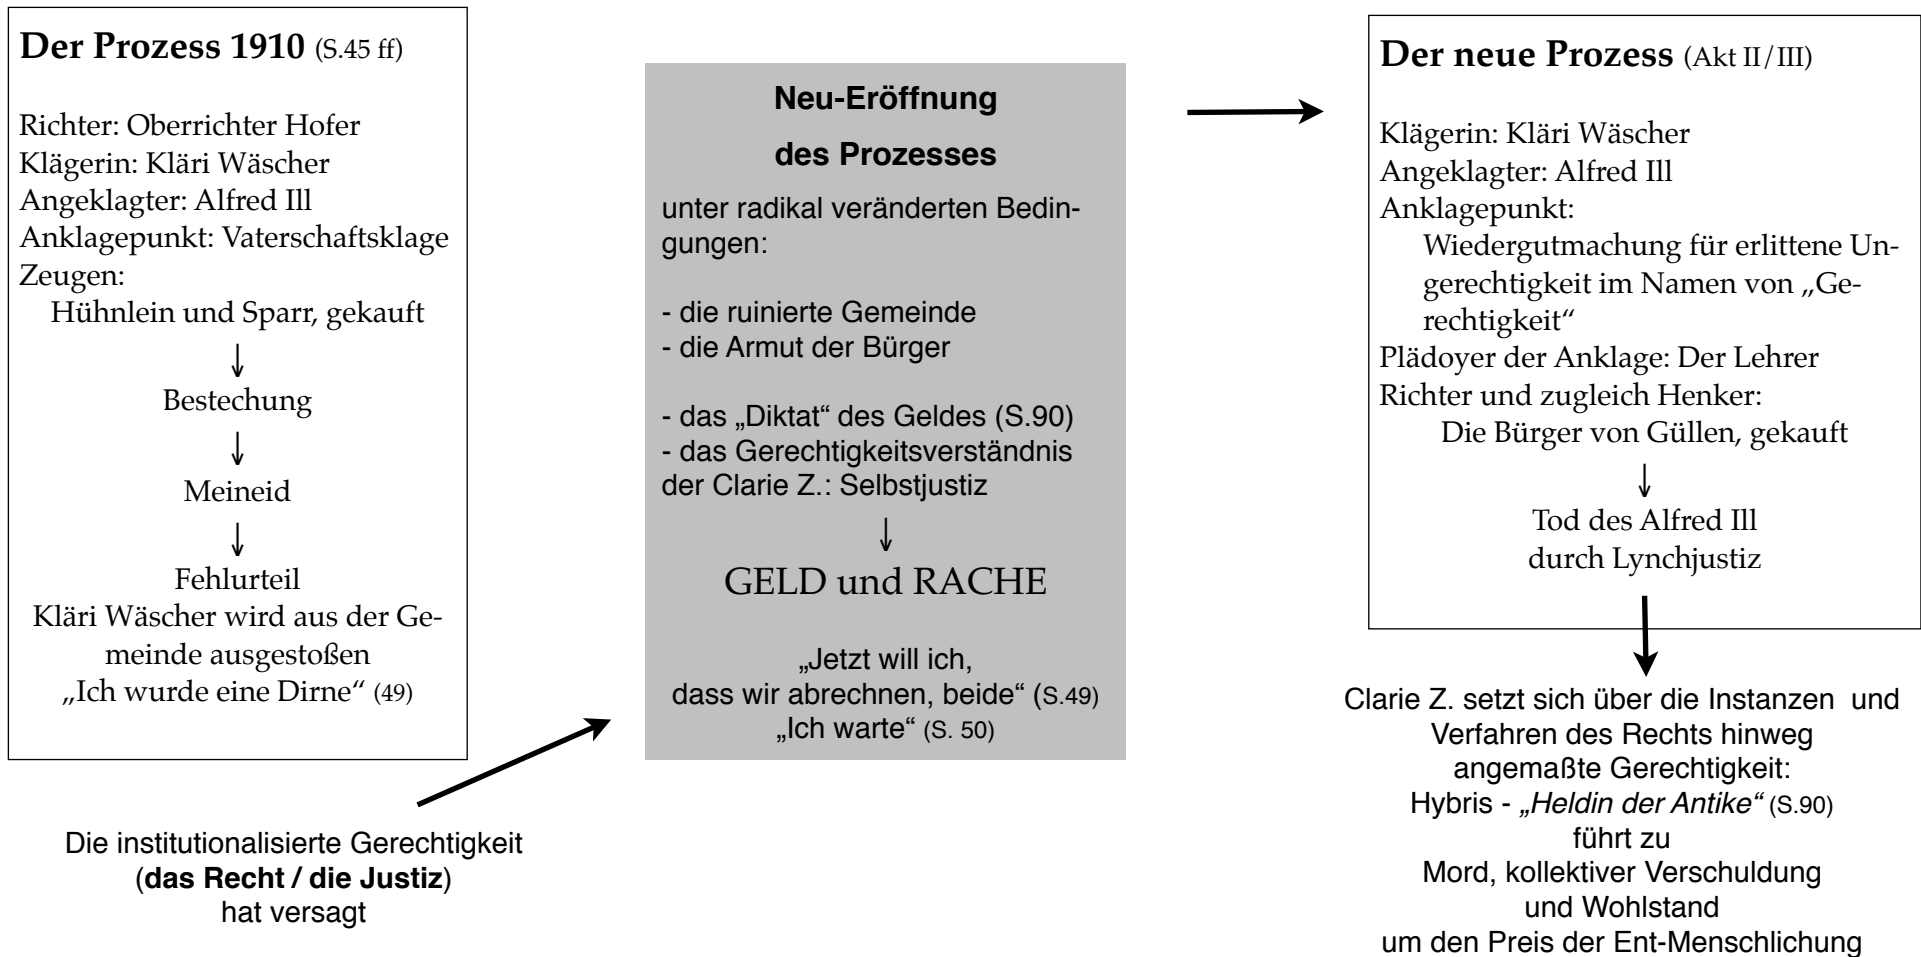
**Der Prozess 1910** (S.45 ff)

Richter: Oberrichter Hofer
Klägerin: Kläri Wäscher
Angeklagter: Alfred Ill
Anklagepunkt: Vaterschaftsklage
Zeugen:
Hühnlein und Sparr, gekauft
↓
Bestechung
↓
Meineid
↓
Fehlurteil
Kläri Wäscher wird aus der Gemeinde ausgestoßen
„Ich wurde eine Dirne“ (49)

Die institutionalisierte Gerechtigkeit
(**das Recht / die Justiz**)
hat versagt

**Neu-Eröffnung des Prozesses**

unter radikal veränderten Bedingungen:

- die ruinierte Gemeinde
- die Armut der Bürger

- das „Diktat“ des Geldes (S.90)
- das Gerechtigkeitsverständnis der Clarie Z.: Selbstjustiz
↓
GELD und RACHE

„Jetzt will ich, dass wir abrechnen, beide“ (S.49)
„Ich warte“ (S. 50)

**Der neue Prozess** (Akt II/III)

Klägerin: Kläri Wäscher
Angeklagter: Alfred Ill
Anklagepunkt:
Wiedergutmachung für erlittene Ungerechtigkeit im Namen von „Gerechtigkeit“
Plädoyer der Anklage: Der Lehrer
Richter und zugleich Henker:
Die Bürger von Güllen, gekauft
↓
Tod des Alfred Ill
durch Lynchjustiz

Clarie Z. setzt sich über die Instanzen und Verfahren des Rechts hinweg
angemaßte Gerechtigkeit:
Hybris - *„Heldin der Antike“* (S.90)
führt zu
Mord, kollektiver Verschuldung
und Wohlstand
um den Preis der Ent-Menschlichung